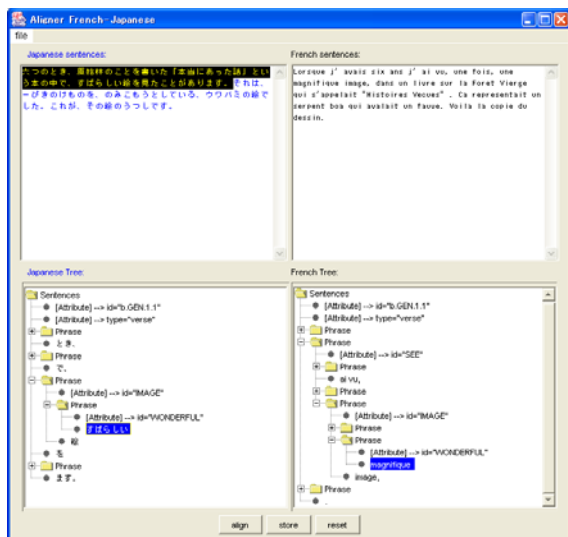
Aligner French- Japanese

file

Japanese sentences:

六つのとき、原始林のことを書いた「本当にあった話」という本の中で、すばらしい絵を見たことがあります。それは、一ぴきのけものを、のみこもうとしている、ウワバミの絵でした。これが、その絵のうつしです。

French sentences:

Lorsque j' avais six ans j' ai vu, une fois, une magnifique image, dans un livre sur la Foret Vierge qui s'appelait "Histoires Vecues" . Ca representait un serpent boa qui avalait un fauve. Voila la copie du dessin.

Japanese Tree:

Sentences
[Attribute] --> id="b.GEN.1.1"
[Attribute] --> type="verse"
Phrase
とき、
Phrase
で、
Phrase
[Attribute] --> id="IMAGE"
Phrase
[Attribute] --> id="WONDERFUL"
すばらしい
絵
を
Phrase
ます。

French Tree:

Sentences
[Attribute] --> id="b.GEN.1.1"
[Attribute] --> type="verse"
Phrase
Phrase
[Attribute] --> id="SEE"
Phrase
ai vu,
Phrase
Phrase
[Attribute] --> id="IMAGE"
Phrase
Phrase
[Attribute] --> id="WONDERFUL"
magnifique
image,
Phrase
.

align
store
reset